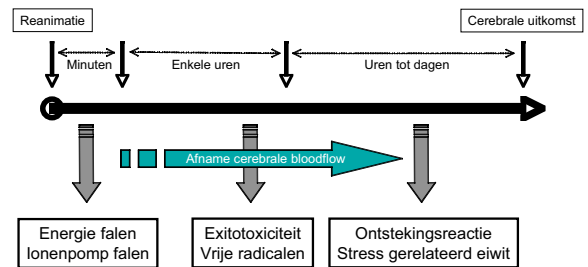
Reanimatie

Cerebrale uitkomst

Minuten

Enkele uren

Uren tot dagen

Afname cerebrale bloodflow

Energie falen
Ionenpomp falen

Exitotoxiciteit
Vrije radicalen

Ontstekingsreactie
Stress gerelateerd eiwit